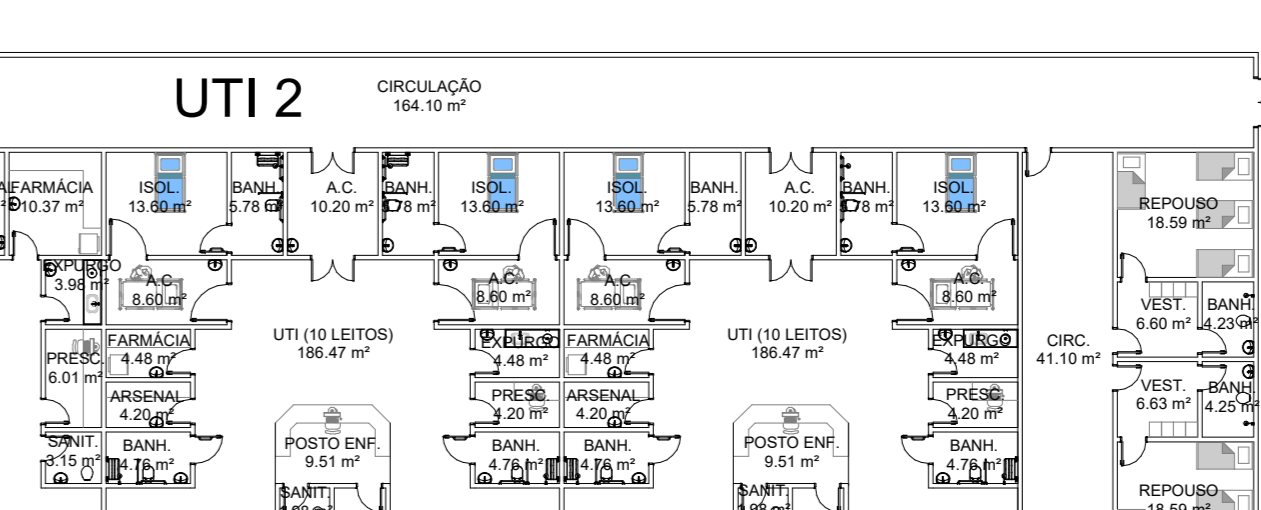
UTI 2

CIRCULAÇÃO
164.10 m²

FARMÁCIA
10.37 m²

ISOL.
13.60 m²

BANH.
5.78 m²

A.C.
10.20 m²

BANH.
5.78 m²

ISOL.
13.60 m²

ISOL.
13.60 m²

BANH.
5.78 m²

A.C.
10.20 m²

BANH.
5.78 m²

ISOL.
13.60 m²

REPOUSO
18.59 m²

EXPURGO
3.98 m²

A.C.
8.60 m²

A.C.
8.60 m²

A.C.
8.60 m²

A.C.
8.60 m²

VEST.
6.60 m²

BANH.
4.23 m²

PRESC.
6.01 m²

FARMÁCIA
4.48 m²

UTI (10 LEITOS)
186.47 m²

EXPURGO
4.48 m²

FARMÁCIA
4.48 m²

UTI (10 LEITOS)
186.47 m²

EXPURGO
4.48 m²

CIRC.
41.10 m²

ARSENAL
4.20 m²

PRESC.
4.20 m²

ARSENAL
4.20 m²

PRESC.
4.20 m²

VEST.
6.63 m²

BANH.
4.25 m²

SANIT.
3.15 m²

BANH.
4.76 m²

POSTO ENF.
9.51 m²

BANH.
4.76 m²

BANH.
4.76 m²

POSTO ENF.
9.51 m²

BANH.
4.76 m²

SANIT.
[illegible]

SANIT.
1.98 m²

REPOUSO
18.59 m²